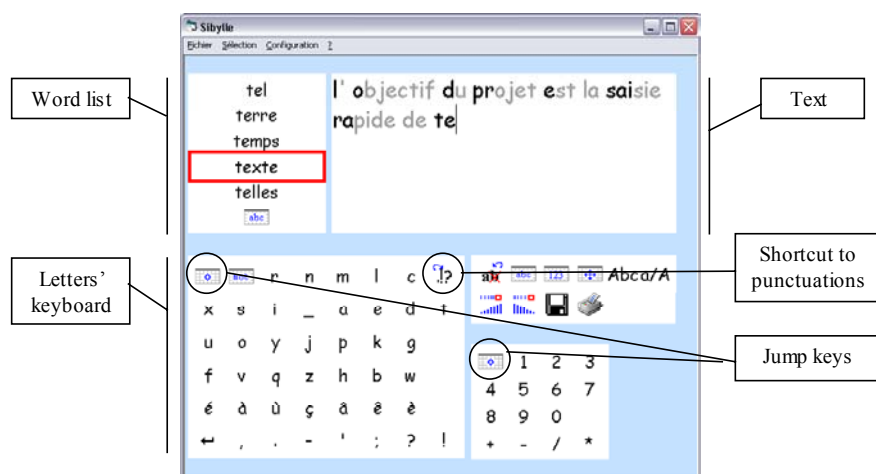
Sibylle

Fichier Sélection Configuration ?

Word list

tel
terre
temps
texte
telles
abc

l' objectif du projet est la saisie rapide de te

Text

Letters' keyboard

r n m l c !?
x s i _ a e d t
u o y j p k g
f v q z h b w
é à ù ç â ê è
↵ , . - ' ; ? !

Shortcut to punctuations

abc 123 Abcd/A

Jump keys

1 2 3
4 5 6 7
8 9 0
+ - / *